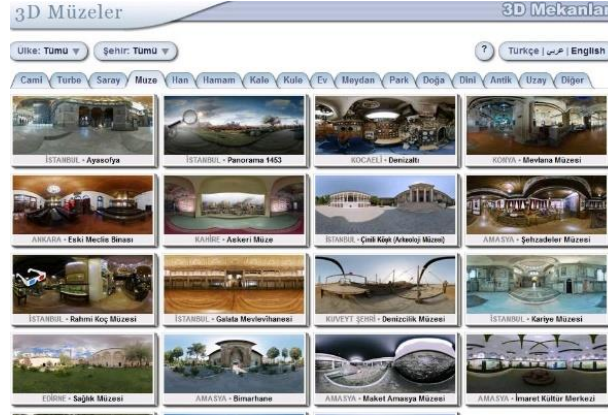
3D Müzeler

3D Mekanlar

Ülke: Tümü ▼

Şehir: Tümü ▼

?

Türkçe | عربي | English

Cami

Turbe

Saray

Müze

Han

Hamam

Kale

Kule

Ev

Meydan

Park

Doğa

Dini

Antik

Uzay

Diğer

İSTANBUL - Ayasofya

İSTANBUL - Panorama 1453

KOCAELİ - Denizaltı

KONYA - Mevlana Müzesi

ANKARA - Eski Meclis Binası

KAHİRE - Askeri Müze

İSTANBUL - Çinili Köşk (Arkeoloji Müzesi)

AMASYA - Şehzadeler Müzesi

İSTANBUL - Rahmi Koç Müzesi

İSTANBUL - Galata Mevlevihanesi

KUVEYT ŞEHRİ - Denizcilik Müzesi

İSTANBUL - Kariye Müzesi

EDİRNE - Sağlık Müzesi

AMASYA - Bimarhane

AMASYA - Maket Amasya Müzesi

AMASYA - İmaret Kültür Merkezi